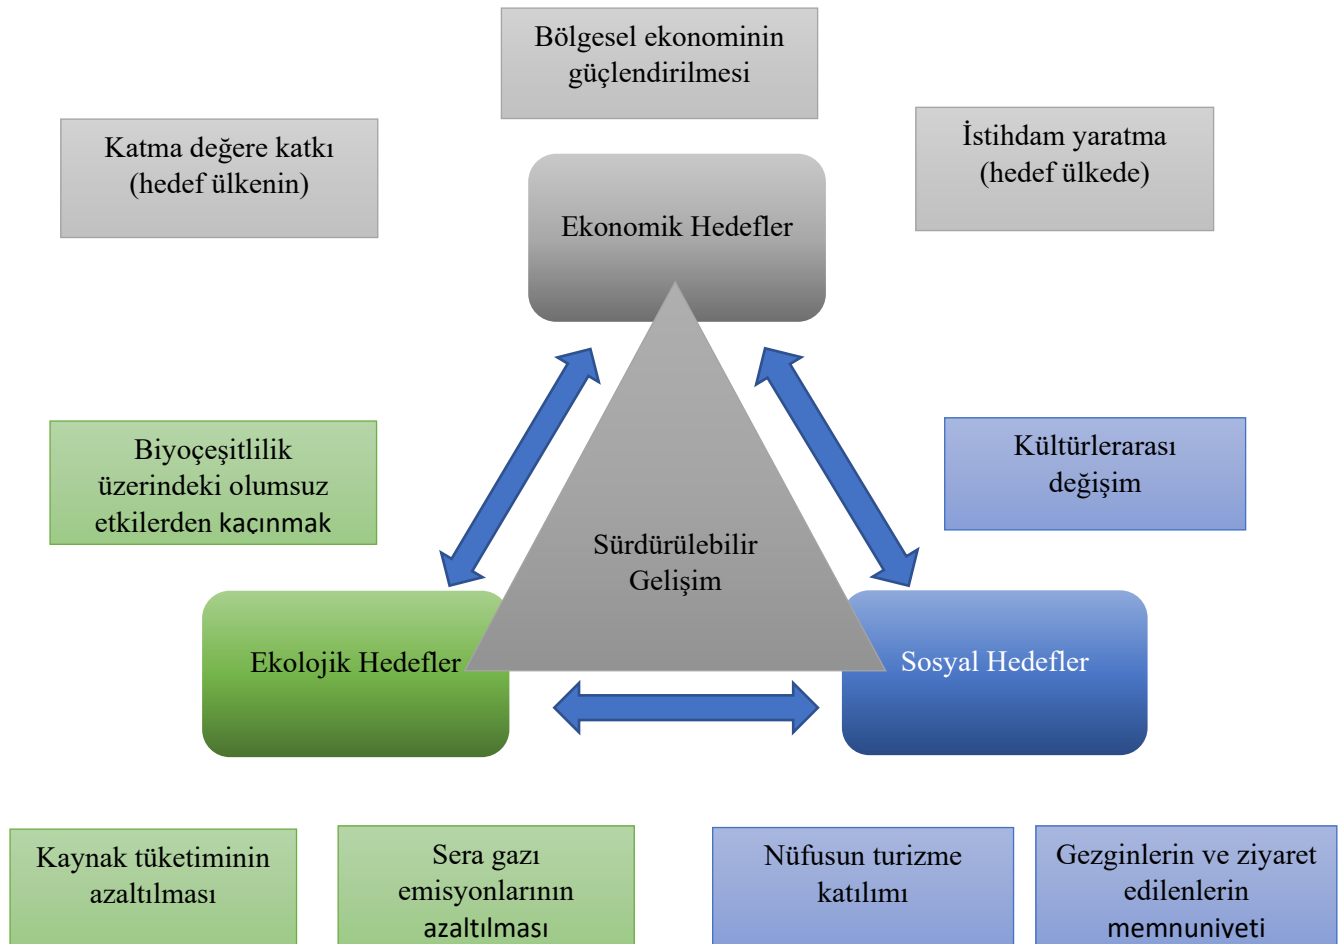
Bölgesel ekonominin güçlendirilmesi

Katma değere katkı (hedef ülkenin)

İstihdam yaratma (hedef ülkede)

Ekonomik Hedefler

Biyoçeşitlilik üzerindeki olumsuz etkilerden kaçınmak

Kültürlerarası değişim

Sürdürülebilir Gelişim

Ekolojik Hedefler

Sosyal Hedefler

Kaynak tüketiminin azaltılması

Sera gazı emisyonlarının azaltılması

Nüfusun turizme katılımı

Gezginlerin ve ziyaret edilenlerin memnuniyeti